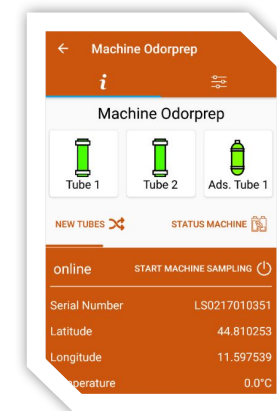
Machine Odorprep

Machine Odorprep

Tube 1
Tube 2
Ads. Tube 1

NEW TUBES
STATUS MACHINE

online
START MACHINE SAMPLING

| Serial Number | LS0217010351 |
|---|---|
| Latitude | 44.810253 |
| Longitude | 11.597539 |
| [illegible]perature | 0.0°C |